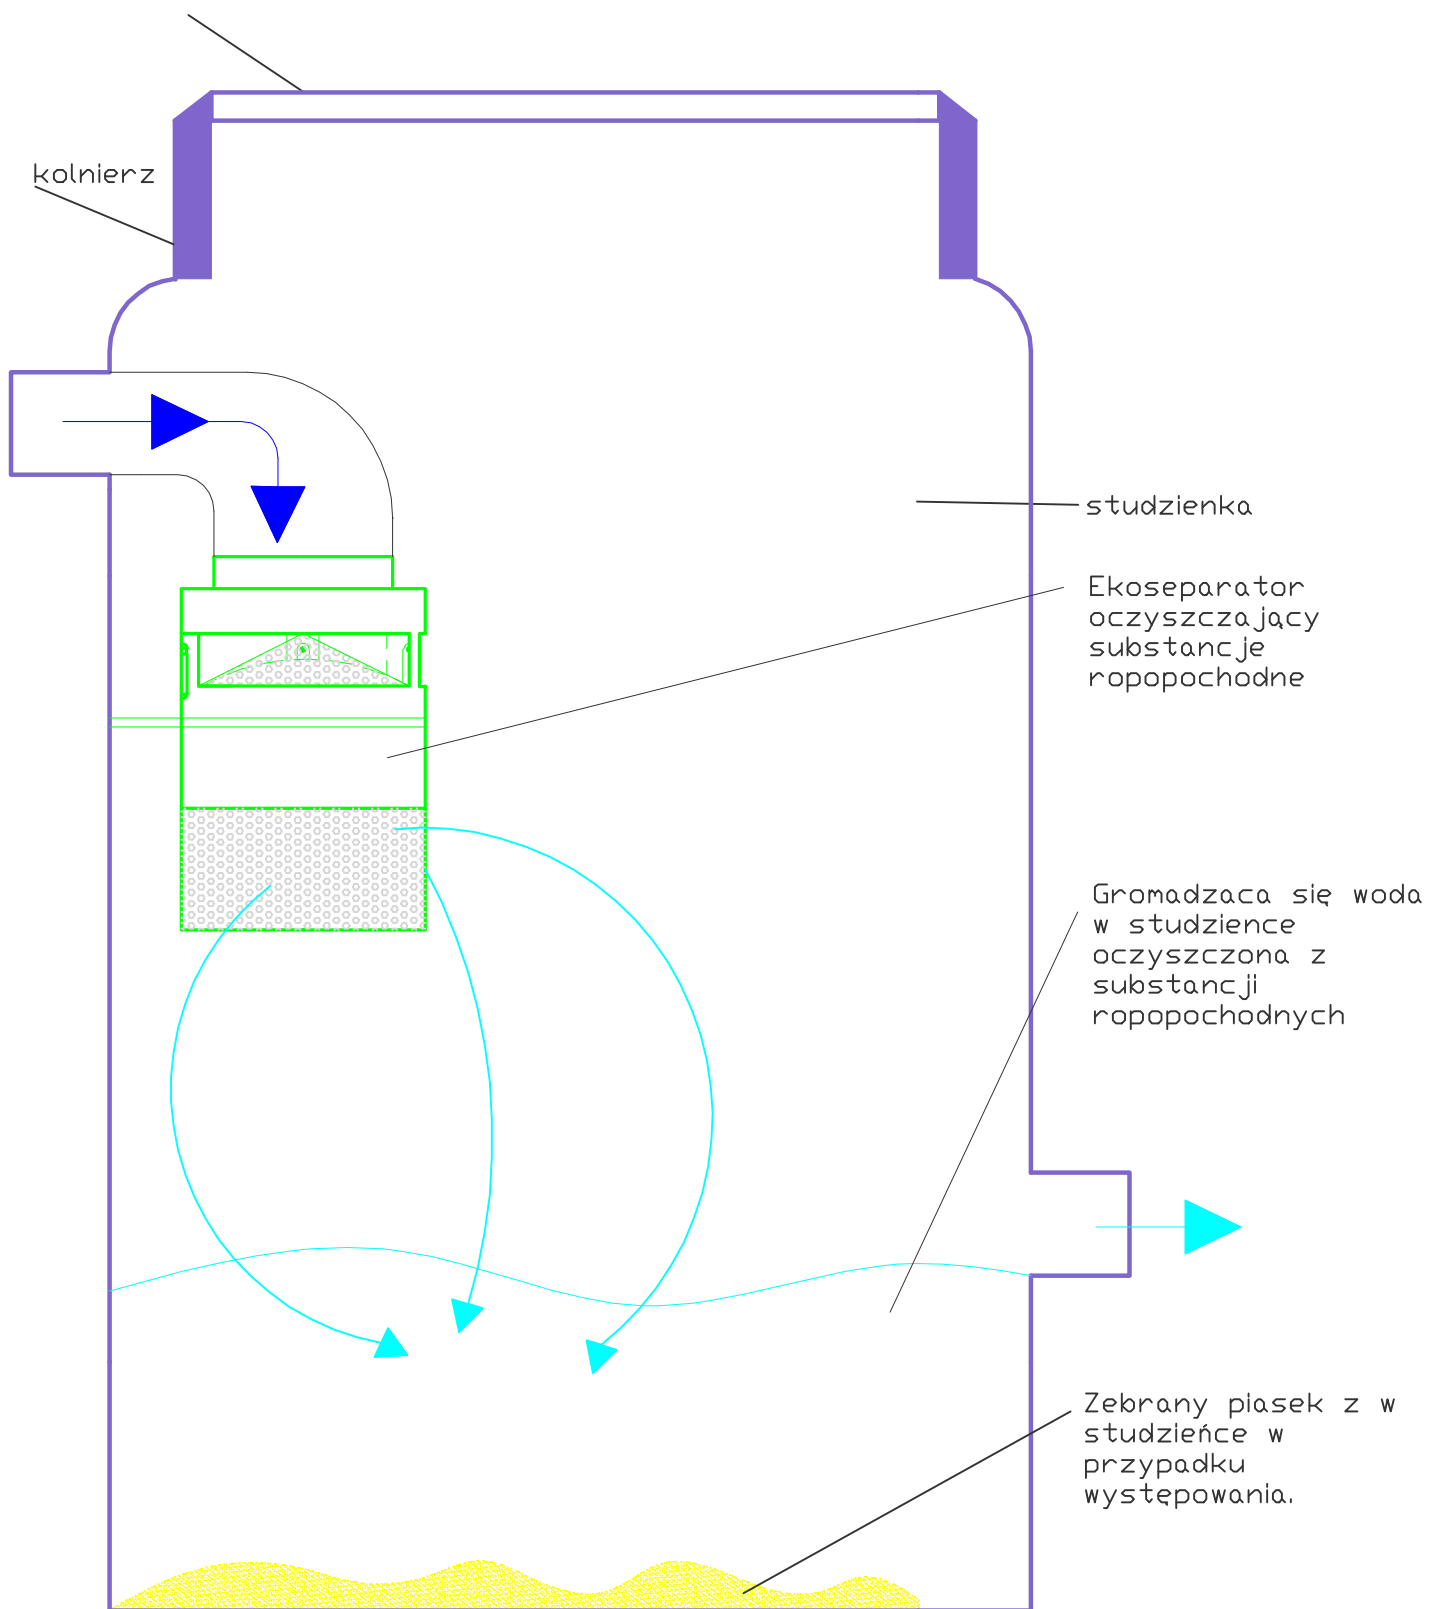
kolnierz

studzienka

Ekoseparator oczyszczający substancje ropopochodne

Gromadzaca się woda w studzience oczyszczona z substancji ropopochodnych

Zebrany piasek z w studzieńce w przypadku występowania.